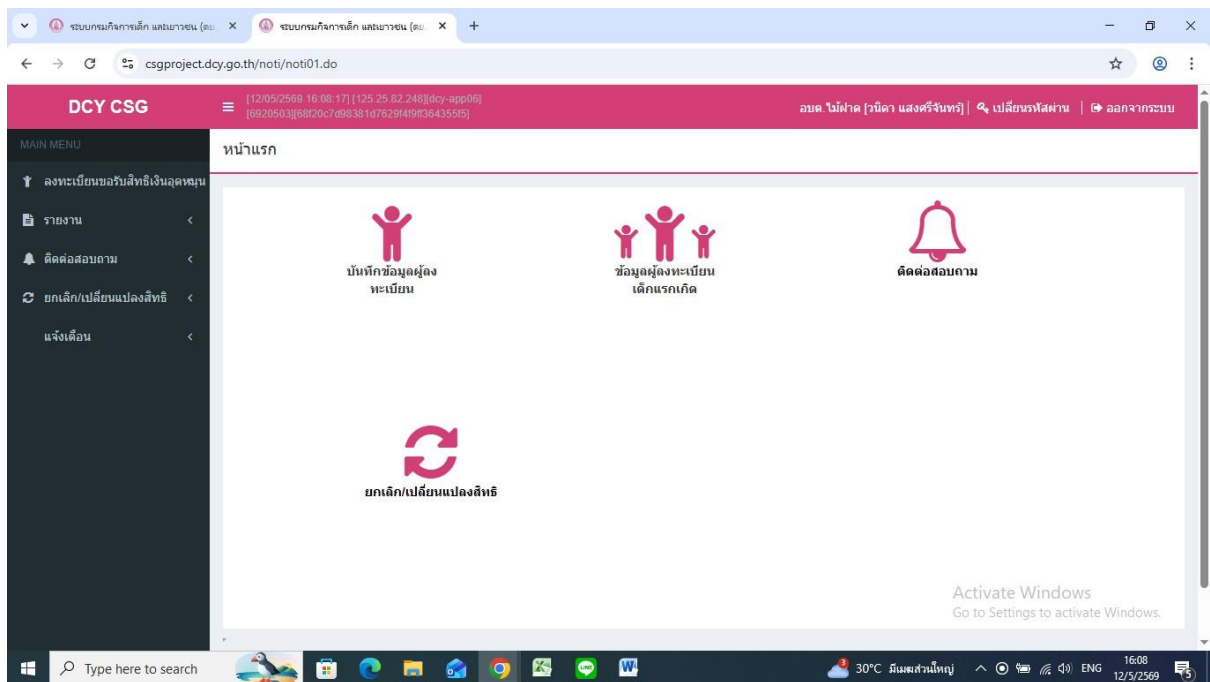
ระบบกรมกิจการเด็ก และเยาวชน (ดย. ×
ระบบกรมกิจการเด็ก และเยาวชน (ดย. ×
+

csgproject.dcy.go.th/noti/noti01.do

DCY CSG
[12/05/2569 16:08:17] [125.25.82.248][dcy-app06] [6920503][68f20c7d98381d7829f49ff364355f5]
อบต.ไม้ฝาด [วนิดา แสงศรีจันทร์] | เปลี่ยนรหัสผ่าน | ออกจากระบบ

MAIN MENU
ลงทะเบียนขอรับสิทธิเงินอุดหนุน
รายงาน
ติดต่อสอบถาม
ยกเลิก/เปลี่ยนแปลงสิทธิ
แจ้งเตือน

หน้าแรก

บันทึกข้อมูลผู้ลงทะเบียน

ข้อมูลผู้ลงทะเบียนเด็กแรกเกิด

ติดต่อสอบถาม

ยกเลิก/เปลี่ยนแปลงสิทธิ

Activate Windows
Go to Settings to activate Windows.

Type here to search
30°C มีเมฆส่วนใหญ่
ENG
16:08
12/5/2569